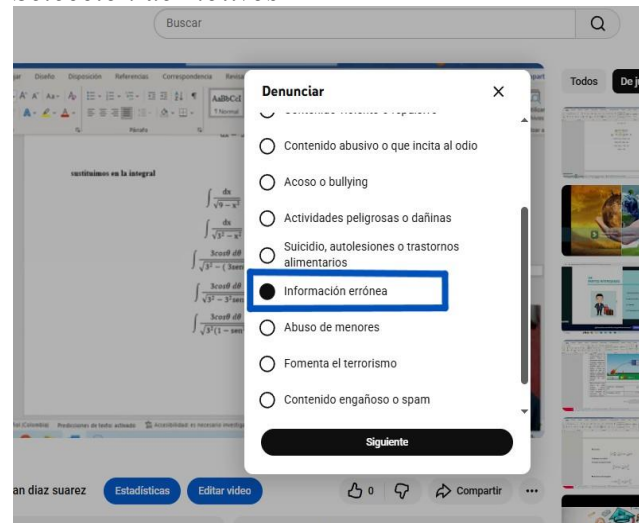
Buscar

Diseño Disposición Referencias Correspondencia Revisar

sustituimos en la integral

$\int \frac{dx}{\sqrt{9-x^2}}$

$\int \frac{dx}{\sqrt{3^2-x^2}}$

$\int \frac{3cos\theta \, d\theta}{\sqrt{3^2-(3sen}}$

$\int \frac{3cos\theta \, d\theta}{\sqrt{3^2-3^2sen}}$

$\int \frac{3cos\theta \, d\theta}{\sqrt{3^2(1-sen}}$

Denunciar

Contenido abusivo o que incita al odio

Acoso o bullying

Actividades peligrosas o dañinas

Suicidio, autolesiones o trastornos alimentarios

Información errónea

Abuso de menores

Fomenta el terrorismo

Contenido engañoso o spam

Siguiente

Todos De

an diaz suarez Estadísticas Editar video 0 Compartir ...